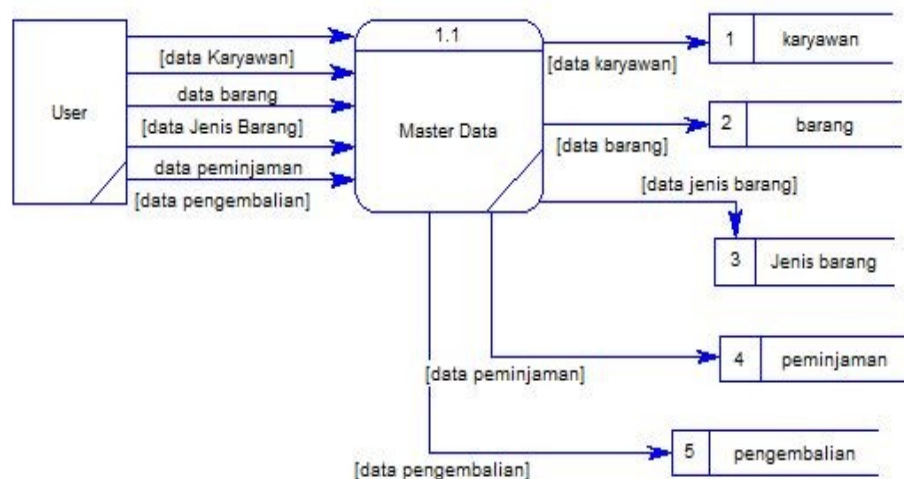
User

[data Karyawan]

data barang

[data Jenis Barang]

data peminjaman

[data pengembalian]

1.1

Master Data

[data karyawan]

1 | karyawan

[data barang]

2 | barang

[data jenis barang]

3 | Jenis barang

[data peminjaman]

4 | peminjaman

[data pengembalian]

5 | pengembalian